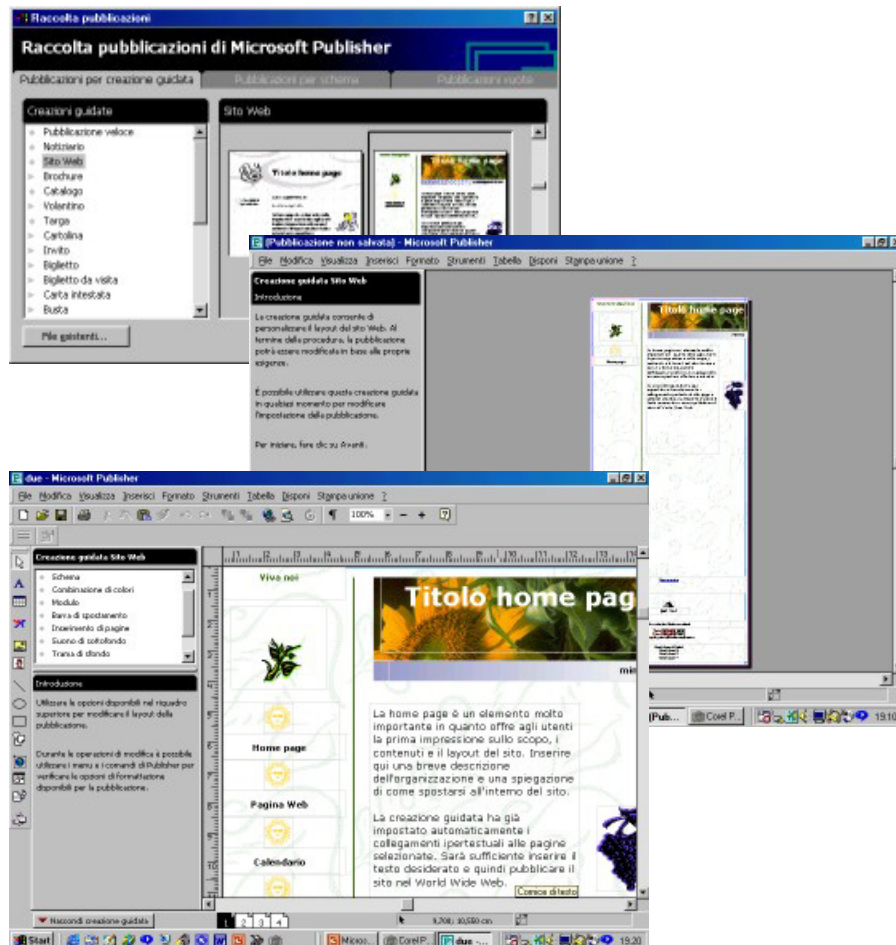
Raccolta pubblicazioni

Raccolta pubblicazioni di Microsoft Publisher

Pubblicazioni per creazione guidata | Pubblicazioni per schema | Pubblicazioni vuote

Creazioni guidate

Pubblicazione veloce
Notiziario
Sito Web
Brochure
Catalogo
Volantino
Targa
Cartolina
Invito
Biglietto
Biglietto da visita
Carta intestata
Busta

File esistenti...

Sito Web

Titolo home page

(Pubblicazione non salvata) - Microsoft Publisher

File Modifica Visualizza Inserisci Formato Strumenti Tabella Disponi Stampa unione ?

Creazione guidata Sito Web

Introduzione

La creazione guidata consente di personalizzare il layout del sito Web. Al termine della procedura, la pubblicazione potrà essere modificata in base alle proprie esigenze.

È possibile utilizzare questa creazione guidata in qualsiasi momento per modificare l'impostazione della pubblicazione.

Per iniziare, fare clic su Avanti.

Titolo home page

due - Microsoft Publisher

File Modifica Visualizza Inserisci Formato Strumenti Tabella Disponi Stampa unione ?

100%

Creazione guidata Sito Web

Schema
Combinazione di colori
Modulo
Barra di spostamento
Inserimento di pagine
Suono di sottofondo
Trama di sfondo

Introduzione

Utilizzare le opzioni disponibili nel riquadro superiore per modificare il layout della pubblicazione.

Durante le operazioni di modifica è possibile utilizzare i menu e i comandi di Publisher per verificare le opzioni di formattazione disponibili per la pubblicazione.

Nascondi creazione guidata

Viva noi

Home page

Pagina Web

Calendario

Titolo home pag

La home page è un elemento molto importante in quanto offre agli utenti la prima impressione sullo scopo, i contenuti e il layout del sito. Inserire qui una breve descrizione dell'organizzazione e una spiegazione di come spostarsi all'interno del sito.

La creazione guidata ha già impostato automaticamente i collegamenti ipertestuali alle pagine selezionate. Sarà sufficiente inserire il testo desiderato e quindi pubblicare il sito nel World Wide Web.

Cornice di testo

1 2 3 4

9,700; 10,580 cm.

Start | Micros... | Corel P... | due ... | (Pub... | Corel P... | 19.20 | 19.10